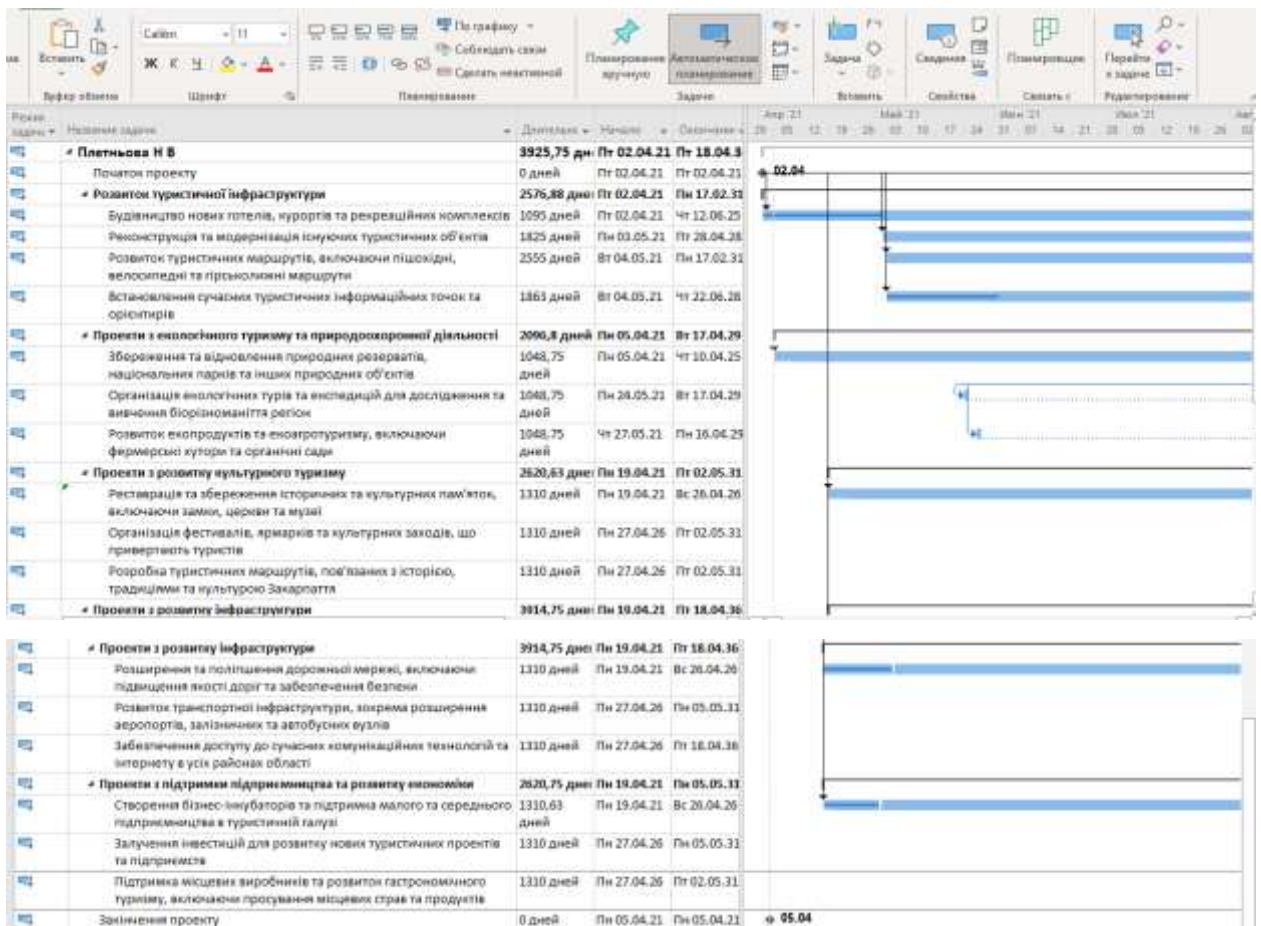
Вставить
Буфер обмена
Calibri 11
Ж К Ч
Шрифт
По графику
Соблюдать связи
Сделать неактивной
Планирование
Планирование вручную
Автоматическое планирование
Задачи
Задача
Вставить
Сведения
Свойства
Планировщик
Связать с
Перейти к задаче
Редактирование

| Режим задачи | Название задачи | Длительность | Начало | Окончание |
|---|---|---|---|---|
| | Плетньова Н В | 3925,75 дн | Пт 02.04.21 | Пт 18.04.3 |
| | Початок проекту | 0 дней | Пт 02.04.21 | Пт 02.04.21 |
| | Розвиток туристичної інфраструктури | 2576,88 дней | Пт 02.04.21 | Пн 17.02.31 |
| | Будівництво нових готелів, курортів та рекреаційних комплексів | 1095 дней | Пт 02.04.21 | Чт 12.06.25 |
| | Реконструкція та модернізація існуючих туристичних об'єктів | 1825 дней | Пн 03.05.21 | Пт 28.04.28 |
| | Розвиток туристичних маршрутів, включаючи пішохідні, велосипедні та гірськолижні маршрути | 2555 дней | Вт 04.05.21 | Пн 17.02.31 |
| | Встановлення сучасних туристичних інформаційних точок та орієнтирів | 1863 дней | Вт 04.05.21 | Чт 22.06.28 |
| | Проекти з екологічного туризму та природоохоронної діяльності | 2090,8 дней | Пн 05.04.21 | Вт 17.04.29 |
| | Збереження та відновлення природних резерватів, національних парків та інших природних об'єктів | 1048,75 дней | Пн 05.04.21 | Чт 10.04.25 |
| | Організація екологічних турів та експедицій для дослідження та вивчення біорізноманіття регіон | 1048,75 дней | Пн 24.05.21 | Вт 17.04.29 |
| | Розвиток екопродуктів та екоагротуризму, включаючи фермерські хутори та органічні сади | 1048,75 дней | Чт 27.05.21 | Пн 16.04.29 |
| | Проекти з розвитку культурного туризму | 2620,63 дне | Пн 19.04.21 | Пт 02.05.31 |
| | Реставрація та збереження історичних та культурних пам'яток, включаючи замки, церкви та музеї | 1310 дней | Пн 19.04.21 | Вс 26.04.26 |
| | Організація фестивалів, ярмарків та культурних заходів, що привертають туристів | 1310 дней | Пн 27.04.26 | Пт 02.05.31 |
| | Розробка туристичних маршрутів, пов'язаних з історією, традиціями та культурою Закарпаття | 1310 дней | Пн 27.04.26 | Пт 02.05.31 |
| | Проекти з розвитку інфраструктури | 3914,75 дне | Пн 19.04.21 | Пт 18.04.36 |

Апр '21 Май '21 Июн '21 Июл '21
02.04

| Режим задачи | Название задачи | Длительность | Начало | Окончание |
|---|---|---|---|---|
| | Проекти з розвитку інфраструктури | 3914,75 дне | Пн 19.04.21 | Пт 18.04.36 |
| | Розширення та поліпшення дорожньої мережі, включаючи підвищення якості доріг та забезпечення безпеки | 1310 дней | Пн 19.04.21 | Вс 26.04.26 |
| | Розвиток транспортної інфраструктури, зокрема розширення аеропортів, залізничних та автобусних вузлів | 1310 дней | Пн 27.04.26 | Пн 05.05.31 |
| | Забезпечення доступу до сучасних комунікаційних технологій та інтернету в усіх районах області | 1310 дней | Пн 27.04.26 | Пт 18.04.36 |
| | Проекти з підтримки підприємництва та розвитку економіки | 2620,75 дне | Пн 19.04.21 | Пн 05.05.31 |
| | Створення бізнес-інкубаторів та підтримка малого та середнього підприємництва в туристичній галузі | 1310,63 дней | Пн 19.04.21 | Вс 26.04.26 |
| | Залучення інвестицій для розвитку нових туристичних проектів та підприємств | 1310 дней | Пн 27.04.26 | Пн 05.05.31 |
| | Підтримка місцевих виробників та розвиток гастрономічного туризму, включаючи просування місцевих страв та продуктів | 1310 дней | Пн 27.04.26 | Пт 02.05.31 |
| | Закінчення проекту | 0 дней | Пн 05.04.21 | Пн 05.04.21 |

05.04